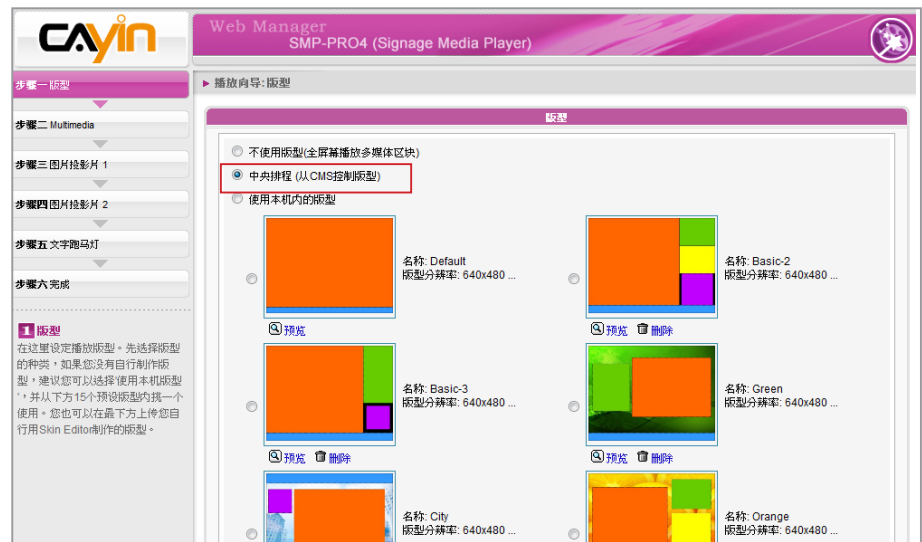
CAYIN

Web Manager
SMP-PRO4 (Signage Media Player)

步骤一 版型
步骤二 Multimedia
步骤三 图片投影片 1
步骤四 图片投影片 2
步骤五 文字跑马灯
步骤六 完成

1 版型
在这里设定播放版型。先选择版型的种类，如果您没有自行制作版型，建议您可以选择'使用本机版型'，并从下方15个预设版型内找一个使用。您也可以在最下方上传您自行用Skin Editor制作的版型。

▶ 播放向导: 版型

版型

不使用版型(全屏幕播放多媒体区块)
中央排程 (从CMS控制版型)
使用本机内的版型

名称: Default
版型分辨率: 640x480 ...
预览

名称: Basic-2
版型分辨率: 640x480 ...
预览 删除

名称: Basic-3
版型分辨率: 640x480 ...
预览 删除

名称: Green
版型分辨率: 640x480 ...
预览 删除

名称: City
版型分辨率: 640x480 ...

名称: Orange
版型分辨率: 640x480 ...